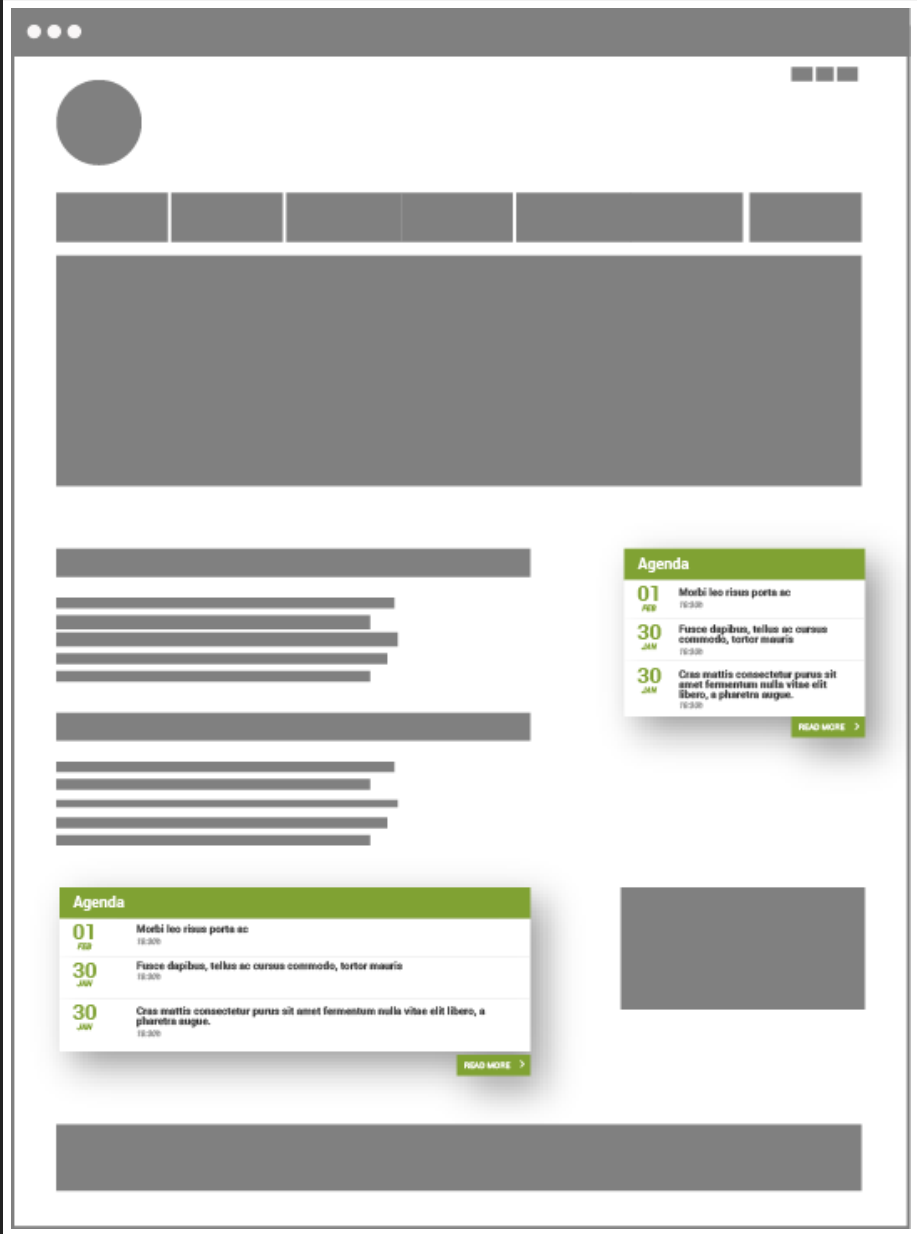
Agenda

01 FEB Morbi leo risus porta ac 19:30h

30 JAN Fusce dapibus, tellus ac cursus commodo, tortor mauris 19:30h

30 JAN Cras mattis consectetur purus sit amet fermentum nulla vitae elit libero, a pharetra augue. 19:30h

READ MORE >

Agenda

01 FEB Morbi leo risus porta ac 19:30h

30 JAN Fusce dapibus, tellus ac cursus commodo, tortor mauris 19:30h

30 JAN Cras mattis consectetur purus sit amet fermentum nulla vitae elit libero, a pharetra augue. 19:30h

READ MORE >